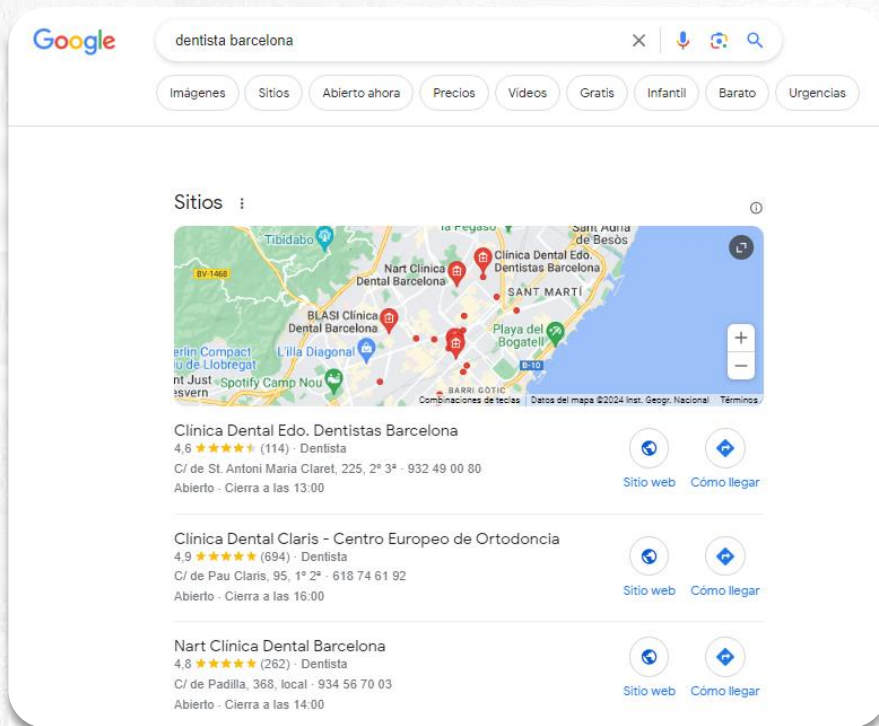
Google

dentista barcelona

Imágenes Sitios Abierto ahora Precios Videos Gratis Infantil Barato Urgencias

Sitios

la Pegaso
Sant Adrià de Besòs
Tibidabo
Clínica Dental Edo. Dentistas Barcelona
BV-1468
Nart Clínica Dental Barcelona
SANT MARTÍ
BLASI Clínica Dental Barcelona
Playa del Bogatell
erlin Compact u de Llobregat
L'illa Diagonal
B-10
nt Just esvern
Spotify Camp Nou
BARRI GÒTIC
Combinaciones de teclas Datos del mapa ©2024 Inst. Geogr. Nacional Términos

Clínica Dental Edo. Dentistas Barcelona
4,6 ★★★★★ (114) · Dentista
C/ de St. Antoni Maria Claret, 225, 2º 3ª · 932 49 00 80
Abierto · Cierra a las 13:00
Sitio web Cómo llegar

Clínica Dental Claris - Centro Europeo de Ortodoncia
4,9 ★★★★★ (694) · Dentista
C/ de Pau Claris, 95, 1º 2ª · 618 74 61 92
Abierto · Cierra a las 16:00
Sitio web Cómo llegar

Nart Clínica Dental Barcelona
4,8 ★★★★★ (262) · Dentista
C/ de Padilla, 368, local · 934 56 70 03
Abierto · Cierra a las 14:00
Sitio web Cómo llegar